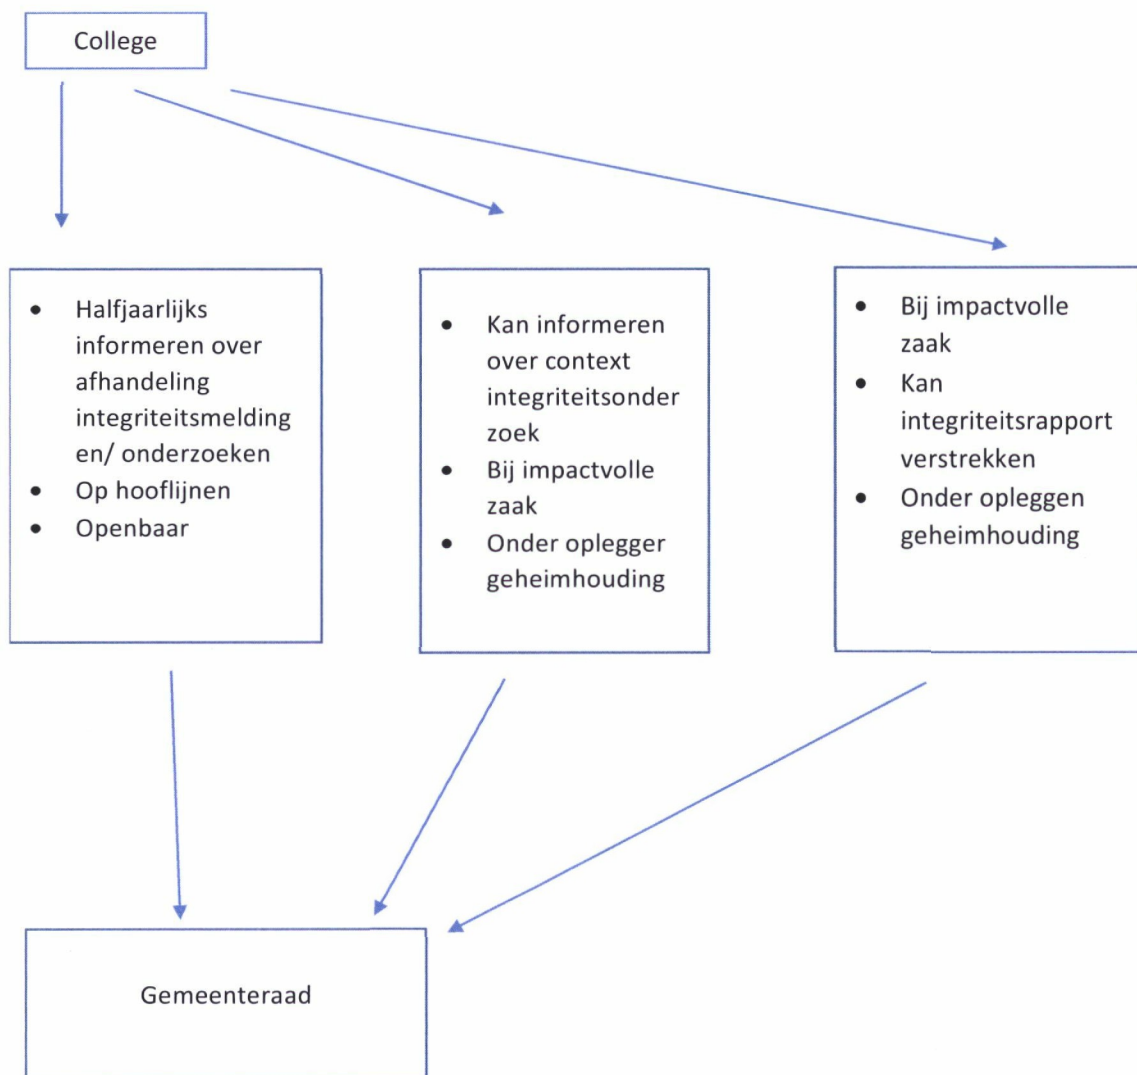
College

- Halfjaarlijks informeren over afhandeling integriteitsmelding en/ onderzoeken
- Op hooflijnen
- Openbaar

- Kan informeren over context integriteitsonder zoek
- Bij impactvolle zaak
- Onder oplegger geheimhouding

- Bij impactvolle zaak
- Kan integriteitsrapport verstrekken
- Onder opleggen geheimhouding

Gemeenteraad